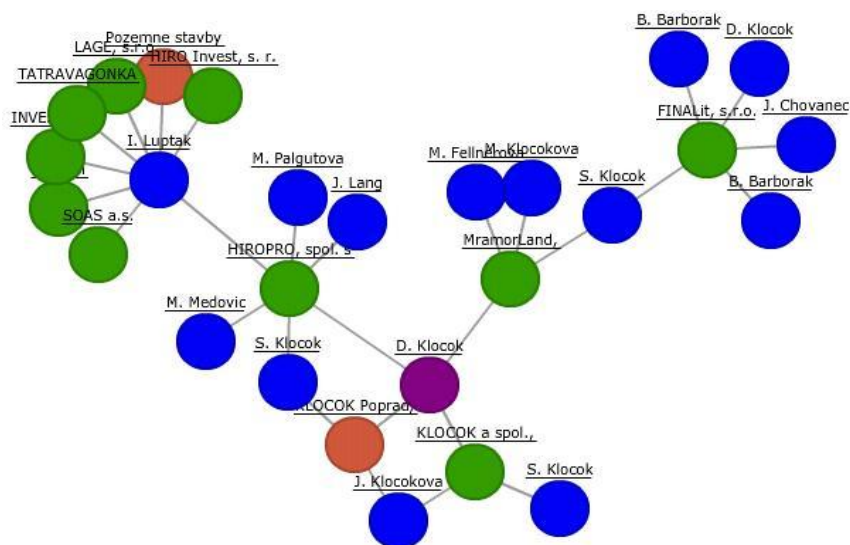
Pozemne stavby
LAGE, s.r.o.
HIRO Invest, s. r.
TATRAVAGONKA
INVE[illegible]
I. Luptak
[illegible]
SOAS a.s.
M. Palgutova
J. Lang
HIROPRO, spol. s
M. Medovic
S. Klocok
D. Klocok
KLOCOK Poprad,
KLOCOK a spol.,
J. Klocokova
S. Klocok
M. Fellnerova
M. Klocokova
MramorLand,
S. Klocok
B. Barborak
D. Klocok
FINALit, s.r.o.
J. Chovanec
B. Barborak